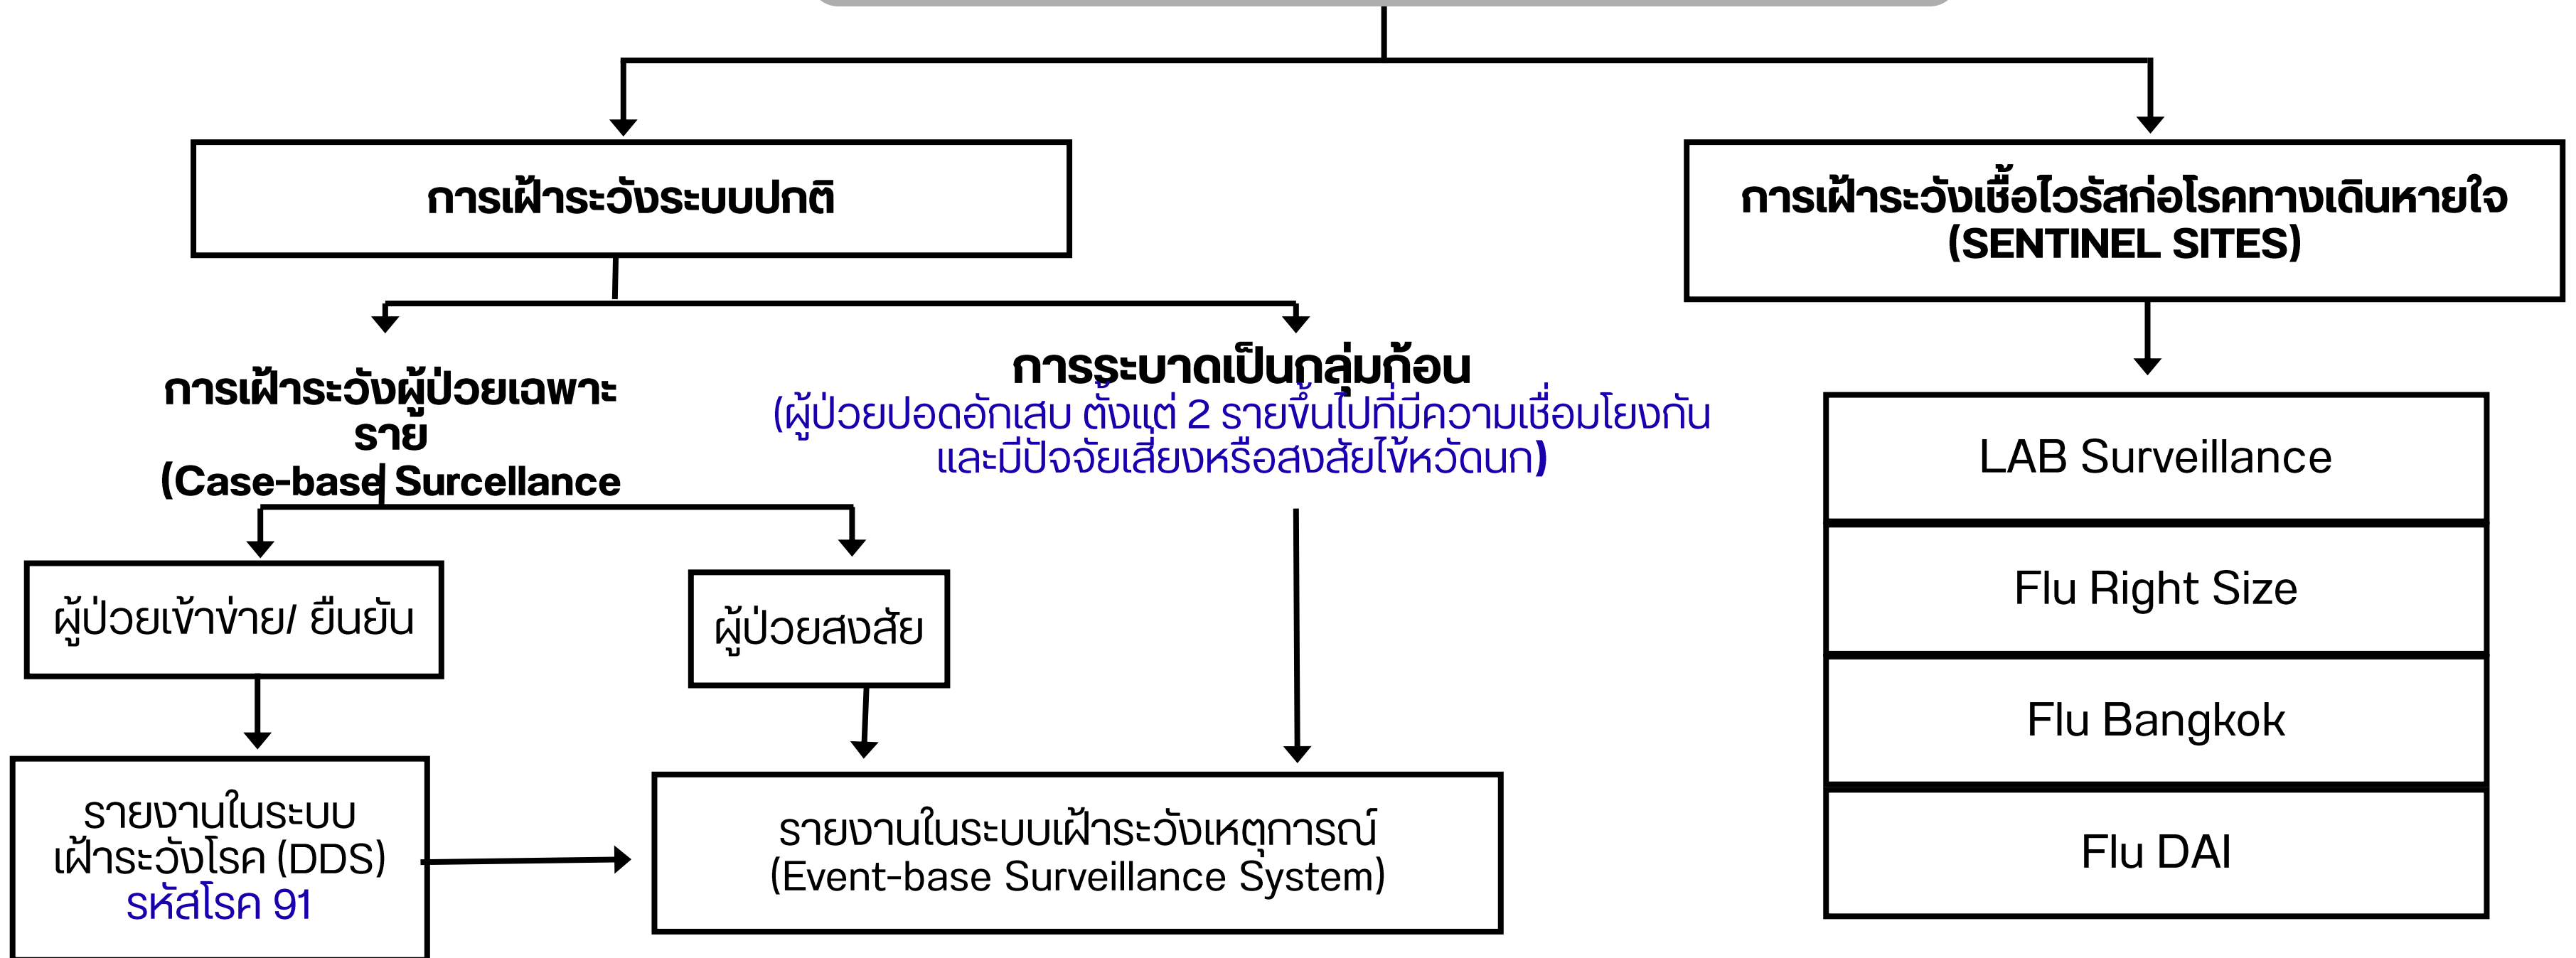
การเฝ้าระวังระบบปกติ

การเฝ้าระวังเชื้อไวรัสก่อโรคทางเดินหายใจ (SENTINEL SITES)

การเฝ้าระวังผู้ป่วยเฉพาะราย (Case-base Surcellance

การระบาดเป็นกลุ่มก้อน
(ผู้ป่วยปอดอักเสบ ตั้งแต่ 2 รายขึ้นไปที่มีความเชื่อมโยงกัน และมีปัจจัยเสี่ยงหรือสงสัยไข้หวัดนก)

LAB Surveillance

Flu Right Size

Flu Bangkok

Flu DAI

ผู้ป่วยเข้าข่าย/ ยืนยัน

ผู้ป่วยสงสัย

รายงานในระบบเฝ้าระวังโรค (DDS)
รหัสโรค 91

รายงานในระบบเฝ้าระวังเหตุการณ์
(Event-base Surveillance System)